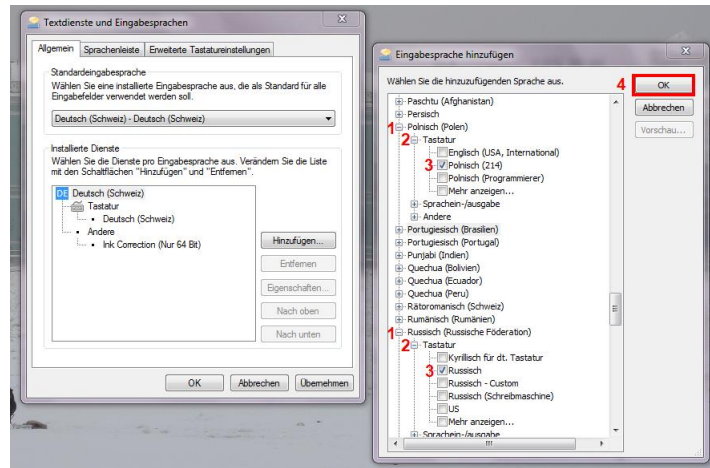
Textdienste und Eingabesprachen

Allgemein | Sprachenleiste | Erweiterte Tastatureinstellungen

Standardeingabesprache
Wählen Sie eine installierte Eingabesprache aus, die als Standard für alle Eingabefelder verwendet werden soll.

Deutsch (Schweiz) - Deutsch (Schweiz)

Installierte Dienste
Wählen Sie die Dienste pro Eingabesprache aus. Verändern Sie die Liste mit den Schaltflächen "Hinzufügen" und "Entfernen".

DE Deutsch (Schweiz)
Tastatur
Deutsch (Schweiz)
Andere
Ink Correction (Nur 64 Bit)

Hinzufügen...
Entfernen
Eigenschaften...
Nach oben
Nach unten

OK | Abbrechen | Übernehmen

Eingabesprache hinzufügen

Wählen Sie die hinzuzufügenden Sprache aus.

Paschtu (Afghanistan)
Persisch
1 Polnisch (Polen)
2 Tastatur
Englisch (USA, International)
3 Polnisch (214)
Polnisch (Programmierer)
Mehr anzeigen...
Sprachein-/ausgabe
Andere
Portugiesisch (Brasilien)
Portugiesisch (Portugal)
Punjabi (Indien)
Quechua (Bolivien)
Quechua (Ecuador)
Quechua (Peru)
Rätoromanisch (Schweiz)
Rumänisch (Rumänien)
1 Russisch (Russische Föderation)
2 Tastatur
Kyrillisch für dt. Tastatur
3 Russisch
Russisch - Custom
Russisch (Schreibmaschine)
US
Mehr anzeigen...
Sprachein-/ausgabe

4 OK
Abbrechen
Vorschau...